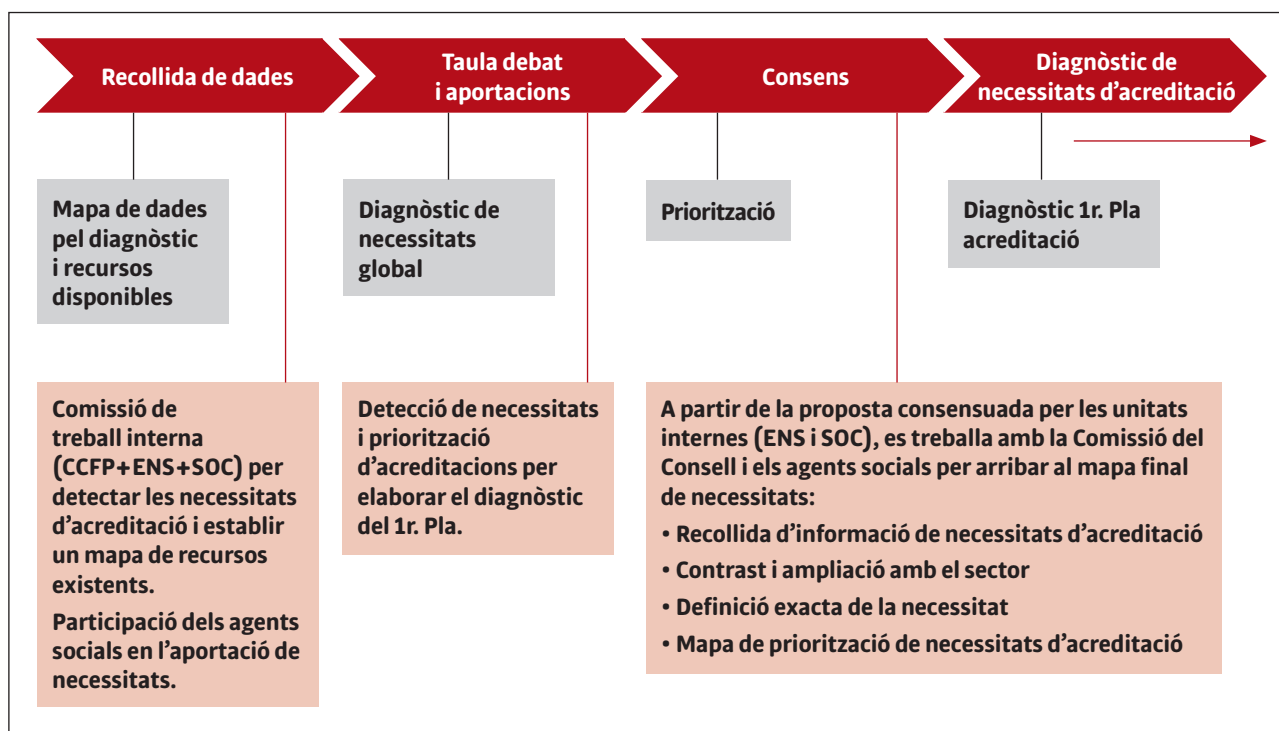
Recollida de dades

Taula debat i aportacions

Consens

Diagnòstic de necessitats d'acreditació

Mapa de dades pel diagnòstic i recursos disponibles

Diagnòstic de necessitats global

Priorització

Diagnòstic 1r. Pla acreditació

Comissió de treball interna (CCFP+ENS+SOC) per detectar les necessitats d'acreditació i establir un mapa de recursos existents.

Participació dels agents socials en l'aportació de necessitats.

Detecció de necessitats i priorització d'acreditacions per elaborar el diagnòstic del 1r. Pla.

A partir de la proposta consensuada per les unitats internes (ENS i SOC), es treballa amb la Comissió del Consell i els agents socials per arribar al mapa final de necessitats:

• Recollida d'informació de necessitats d'acreditació
• Contrast i ampliació amb el sector
• Definició exacta de la necessitat
• Mapa de priorització de necessitats d'acreditació